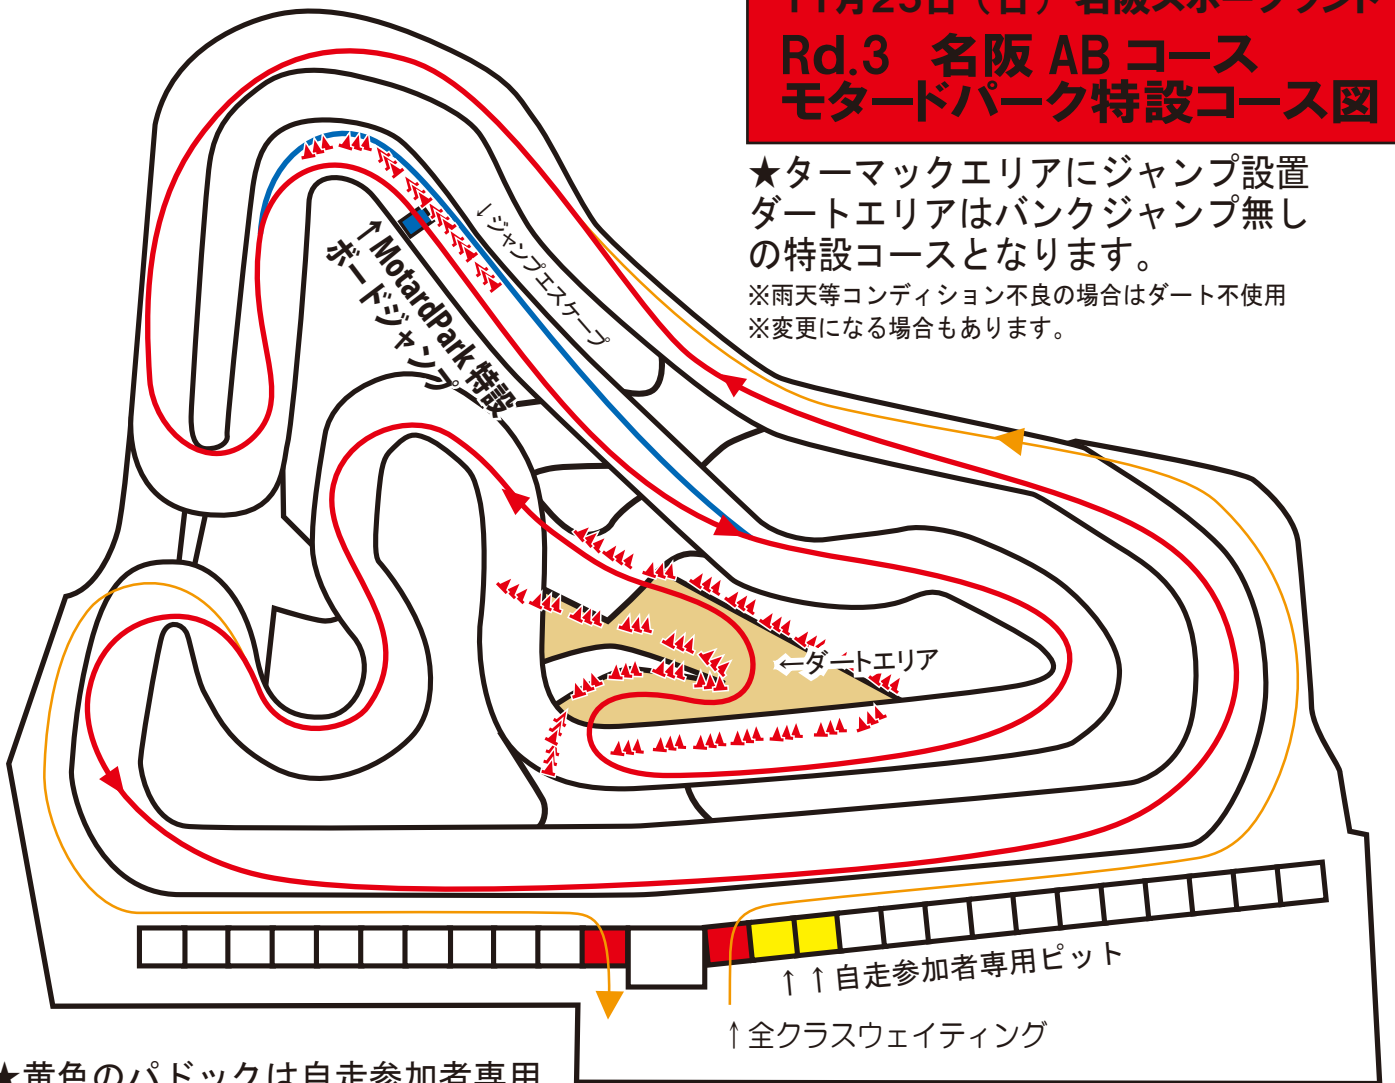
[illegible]
Rd.3　名阪 AB コース
モタードパーク特設コース図

★ターマックエリアにジャンプ設置
ダートエリアはバンクジャンプ無しの特設コースとなります。
※雨天等コンディション不良の場合はダート不使用
※変更になる場合もあります。

↓ジャンプエスケープ

↑MotardPark特設ボードジャンプ

←ダートエリア

↑↑自走参加者専用ピット

↑全クラスウェイティング

★黄色のパドックは自走参加者専用